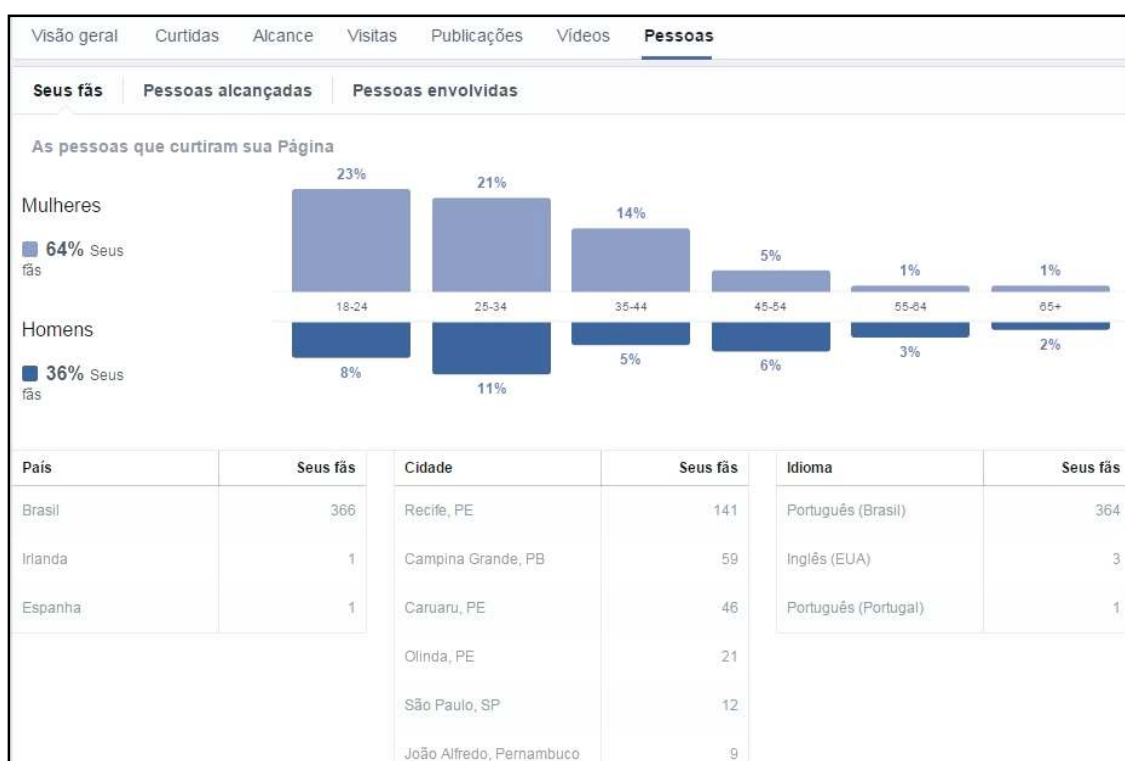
Visão geral Curtidas Alcance Visitas Publicações Vídeos Pessoas

Seus fãs Pessoas alcançadas Pessoas envolvidas

As pessoas que curtiram sua Página

Mulheres

64% Seus fãs

Homens

36% Seus fãs

23% 21% 14% 5% 1% 1%

18-24 25-34 35-44 45-54 55-64 65+

8% 11% 5% 6% 3% 2%

| País | Seus fãs |
|---|---|
| Brasil | 366 |
| Irlanda | 1 |
| Espanha | 1 |

| Cidade | Seus fãs |
|---|---|
| Recife, PE | 141 |
| Campina Grande, PB | 59 |
| Caruaru, PE | 46 |
| Olinda, PE | 21 |
| São Paulo, SP | 12 |
| João Alfredo, Pernambuco | 9 |

| Idioma | Seus fãs |
|---|---|
| Português (Brasil) | 364 |
| Inglês (EUA) | 3 |
| Português (Portugal) | 1 |